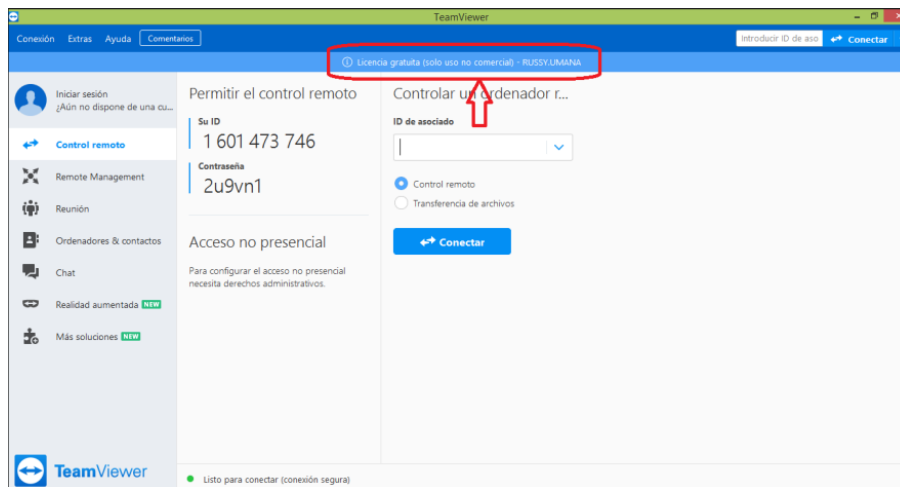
TeamViewer

Conexión Extras Ayuda Comentarios

Introducir ID de aso Conectar

Licencia gratuita (solo uso no comercial) - RUSSY.UMANA

Iniciar sesión
¿Aún no dispone de una cu...

Control remoto

Remote Management

Reunión

Ordenadores & contactos

Chat

Realidad aumentada NEW

Más soluciones NEW

TeamViewer

Permitir el control remoto

Su ID
1 601 473 746

Contraseña
2u9vn1

Acceso no presencial

Para configurar el acceso no presencial necesita derechos administrativos.

Controlar un ordenador r...

ID de asociado

Control remoto

Transferencia de archivos

Conectar

Listo para conectar (conexión segura)